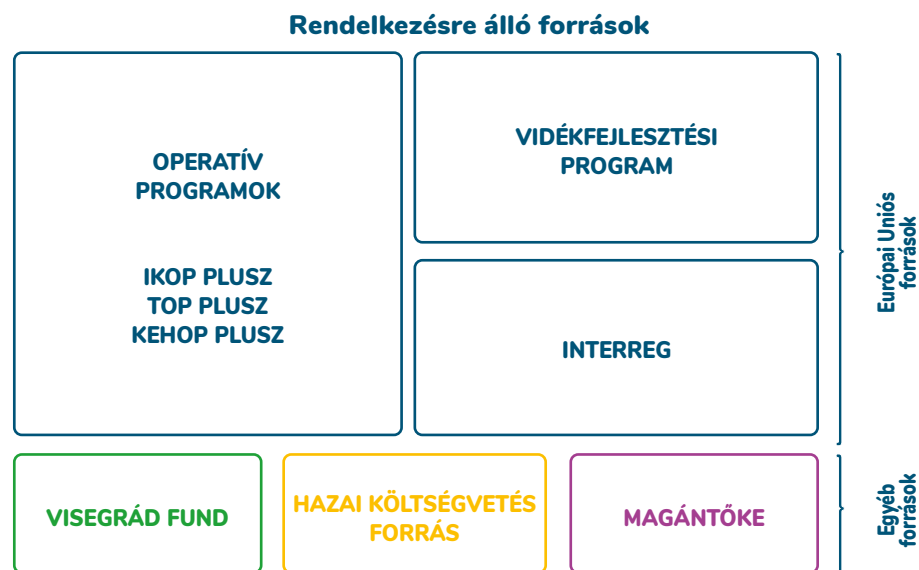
Rendelkezésre álló források

OPERATÍV PROGRAMOK

IKOP PLUSZ
TOP PLUSZ
KEHOP PLUSZ

VIDÉKFEJLESZTÉSI PROGRAM

INTERREG

Európai Uniós források

VISEGRÁD FUND

HAZAI KÖLTSÉGVETÉS FORRÁS

MAGÁNTŐKE

Egyéb források